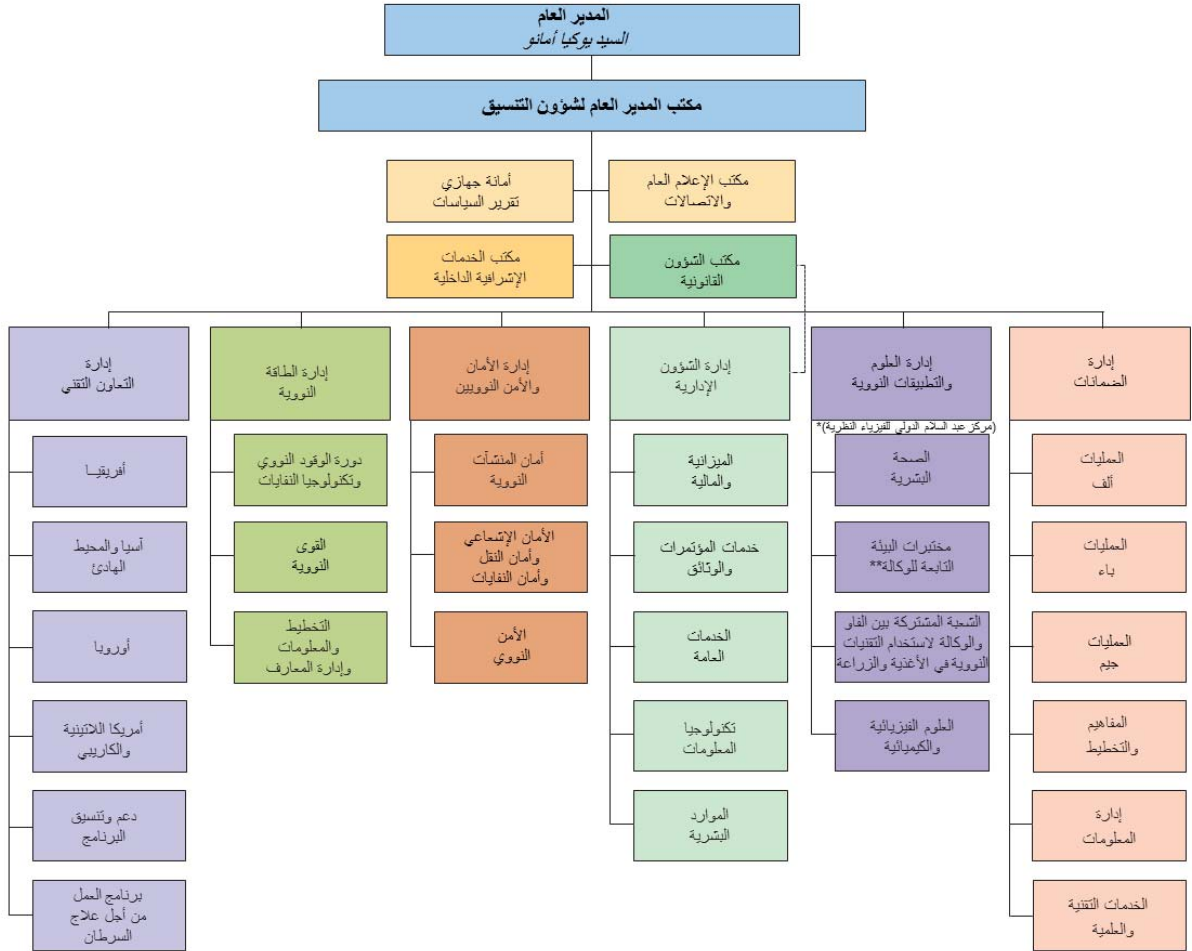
المدير العام
السيد يوكيا أمانو

مكتب المدير العام لشؤون التنسيق

مكتب الإعلام العام والاتصالات

أمانة جهازي تقرير السياسات

مكتب الشؤون القانونية

مكتب الخدمات الإشرافية الداخلية

إدارة الضمانات

العمليات ألف

العمليات باء

العمليات جيم

المفاهيم والتخطيط

إدارة المعلومات

الخدمات التقنية والعلمية

إدارة العلوم والتطبيقات النووية

(مركز عبد السلام الدولي للفيزياء النظرية)*

الصحة البشرية

مختبرات البيئة التابعة للوكالة**

الشعبة المشتركة بين الفاو والوكالة لاستخدام التقنيات النووية في الأغذية والزراعة

العلوم الفيزيائية والكيميائية

إدارة الشؤون الإدارية

الميزانية والمالية

خدمات المؤتمرات والوثائق

الخدمات العامة

تكنولوجيا المعلومات

الموارد البشرية

إدارة الأمان والأمن النوويين

أمان المنشآت النووية

الأمان الإشعاعي وأمان النقل وأمان النفايات

الأمن النووي

إدارة الطاقة النووية

دورة الوقود النووي وتكنولوجيا النفايات

القوى النووية

التخطيط والمعلومات وإدارة المعارف

إدارة التعاون التقني

أفريقيـا

آسيا والمحيط الهادئ

أوروبا

أمريكا اللاتينية والكاريبي

دعم وتنسيق البرنامج

برنامج العمل من أجل علاج السرطان